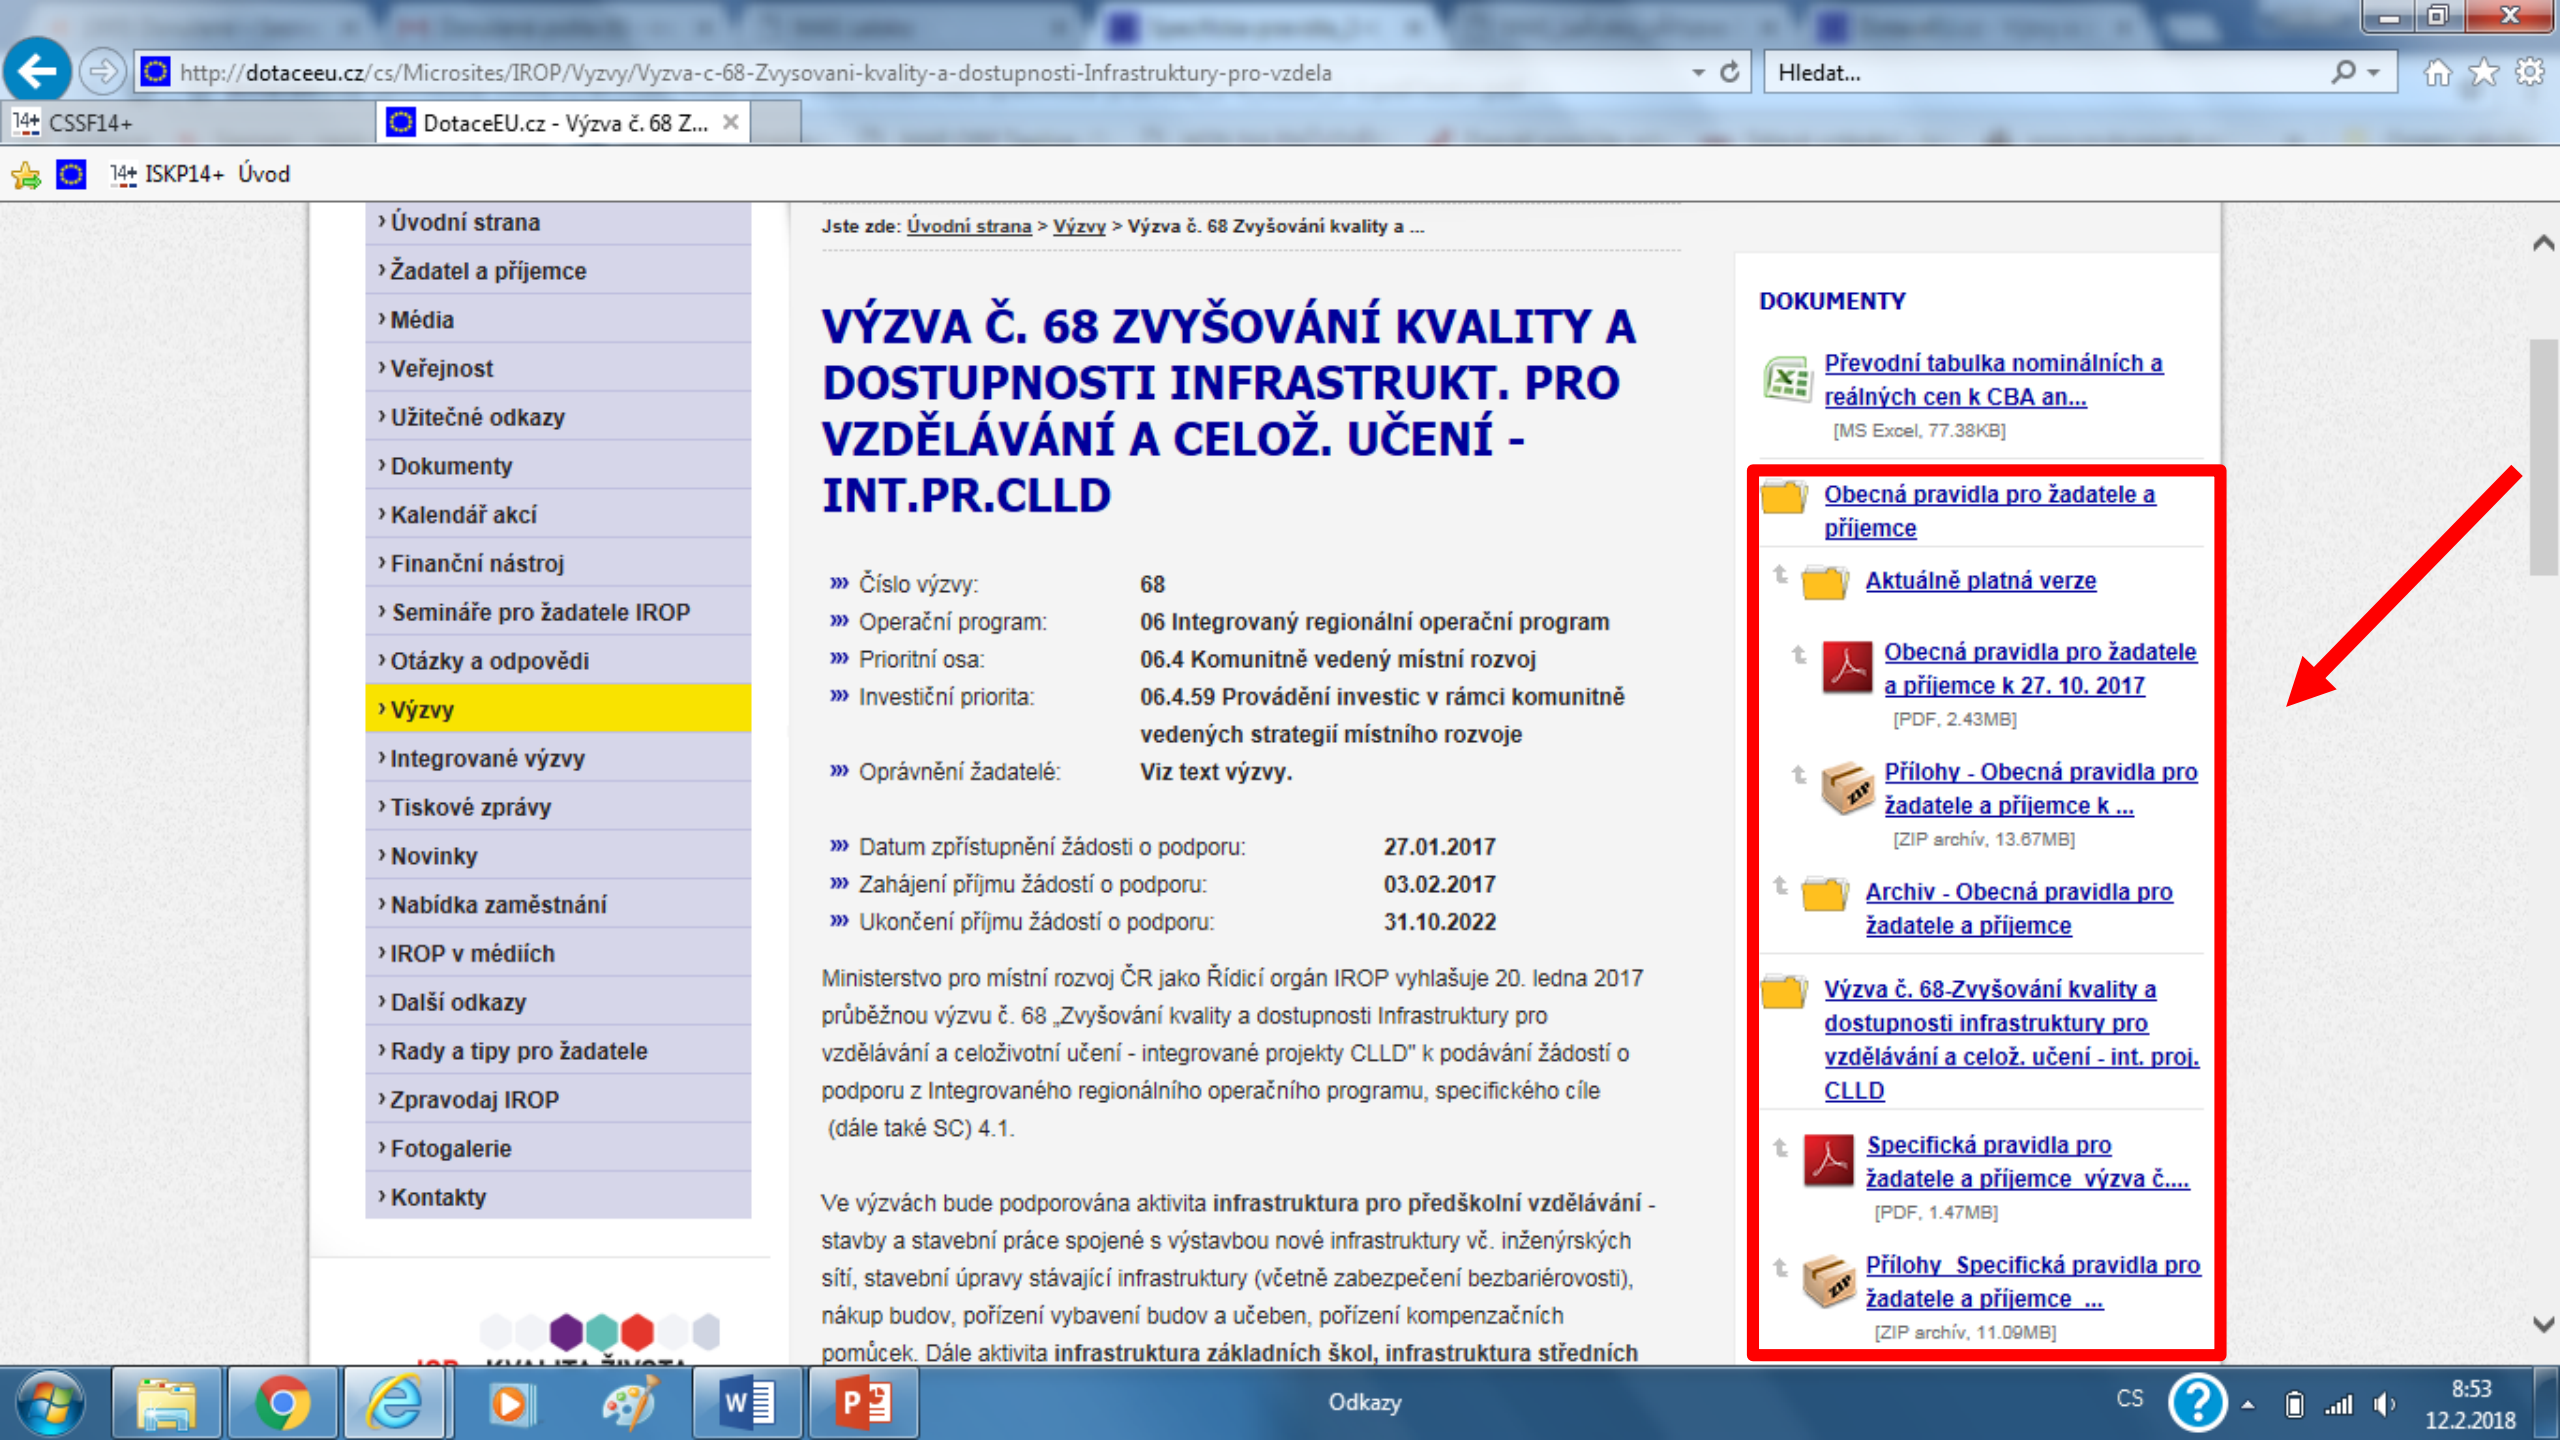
http://dotaceeu.cz/cs/Microsites/IROP/Vyzvy/Vyzva-c-68-Zvysovani-kvality-a-dostupnosti-Infrastruktury-pro-vzdela

Hledat...

CSSF14+

DotaceEU.cz - Výzva č. 68 Z...

ISKP14+ Úvod

› Úvodní strana
› Žadatel a příjemce
› Média
› Veřejnost
› Užitečné odkazy
› Dokumenty
› Kalendář akcí
› Finanční nástroj
› Semináře pro žadatele IROP
› Otázky a odpovědi
› Výzvy
› Integrované výzvy
› Tiskové zprávy
› Novinky
› Nabídka zaměstnání
› IROP v médiích
› Další odkazy
› Rady a tipy pro žadatele
› Zpravodaj IROP
› Fotogalerie
› Kontakty

Jste zde: Úvodní strana > Výzvy > Výzva č. 68 Zvyšování kvality a ...

VÝZVA Č. 68 ZVYŠOVÁNÍ KVALITY A DOSTUPNOSTI INFRASTRUKT. PRO VZDĚLÁVÁNÍ A CELOŽ. UČENÍ - INT.PR.CLLD

| | |
|---|---|
| Číslo výzvy: | 68 |
| Operační program: | 06 Integrovaný regionální operační program |
| Prioritní osa: | 06.4 Komunitně vedený místní rozvoj |
| Investiční priorita: | 06.4.59 Provádění investic v rámci komunitně vedených strategií místního rozvoje |
| Oprávnění žadatelé: | Viz text výzvy. |

| | |
|---|---|
| Datum zpřístupnění žádosti o podporu: | 27.01.2017 |
| Zahájení příjmu žádostí o podporu: | 03.02.2017 |
| Ukončení příjmu žádostí o podporu: | 31.10.2022 |

Ministerstvo pro místní rozvoj ČR jako Řídicí orgán IROP vyhlašuje 20. ledna 2017 průběžnou výzvu č. 68 „Zvyšování kvality a dostupnosti Infrastruktury pro vzdělávání a celoživotní učení - integrované projekty CLLD" k podávání žádostí o podporu z Integrovaného regionálního operačního programu, specifického cíle (dále také SC) 4.1.

Ve výzvách bude podporována aktivita infrastruktura pro předškolní vzdělávání - stavby a stavební práce spojené s výstavbou nové infrastruktury vč. inženýrských sítí, stavební úpravy stávající infrastruktury (včetně zabezpečení bezbariérovosti), nákup budov, pořízení vybavení budov a učeben, pořízení kompenzačních pomůcek. Dále aktivita infrastruktura základních škol, infrastruktura středních

DOKUMENTY

Převodní tabulka nominálních a reálných cen k CBA an...
[MS Excel, 77.38KB]

Obecná pravidla pro žadatele a příjemce

Aktuálně platná verze

Obecná pravidla pro žadatele a příjemce k 27. 10. 2017
[PDF, 2.43MB]

Přílohy - Obecná pravidla pro žadatele a příjemce k ...
[ZIP archív, 13.67MB]

Archiv - Obecná pravidla pro žadatele a příjemce

Výzva č. 68-Zvyšování kvality a dostupnosti infrastruktury pro vzdělávání a celož. učení - int. proj. CLLD

Specifická pravidla pro žadatele a příjemce výzva č....
[PDF, 1.47MB]

Přílohy Specifická pravidla pro žadatele a příjemce ...
[ZIP archív, 11.09MB]

Odkazy

CS

8:53
12.2.2018